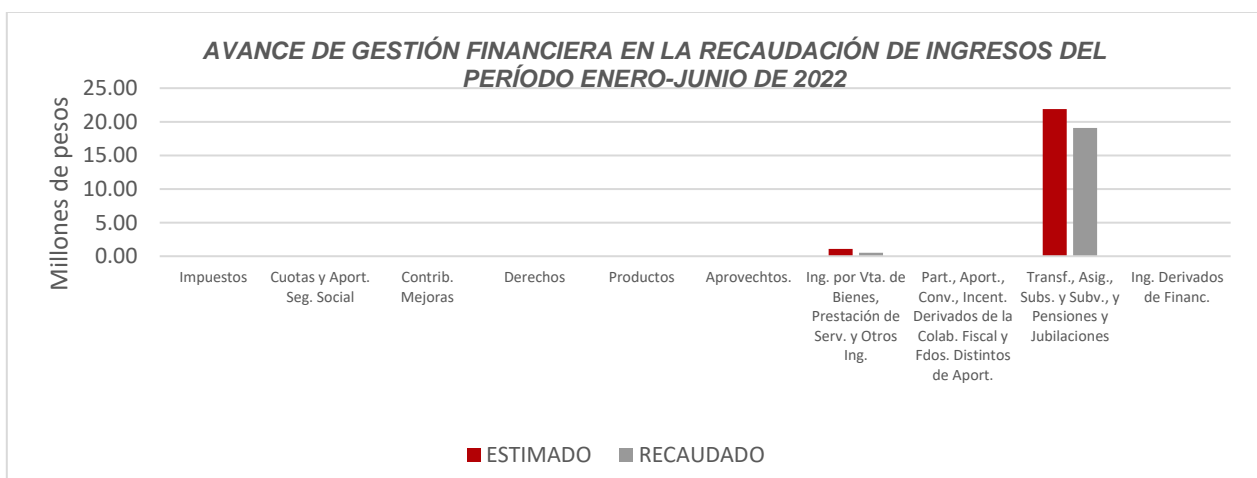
AVANCE DE GESTIÓN FINANCIERA EN LA RECAUDACIÓN DE INGRESOS DEL PERÍODO ENERO-JUNIO DE 2022

Millones de pesos

25.00
20.00
15.00
10.00
5.00
0.00

Impuestos
Cuotas y Aport. Seg. Social
Contrib. Mejoras
Derechos
Productos
Aprovechtos.
Ing. por Vta. de Bienes, Prestación de Serv. y Otros Ing.
Part., Aport., Conv., Incent. Derivados de la Colab. Fiscal y Fdos. Distintos de Aport.
Transf., Asig., Subs. y Subv., y Pensiones y Jubilaciones
Ing. Derivados de Financ.

ESTIMADO RECAUDADO